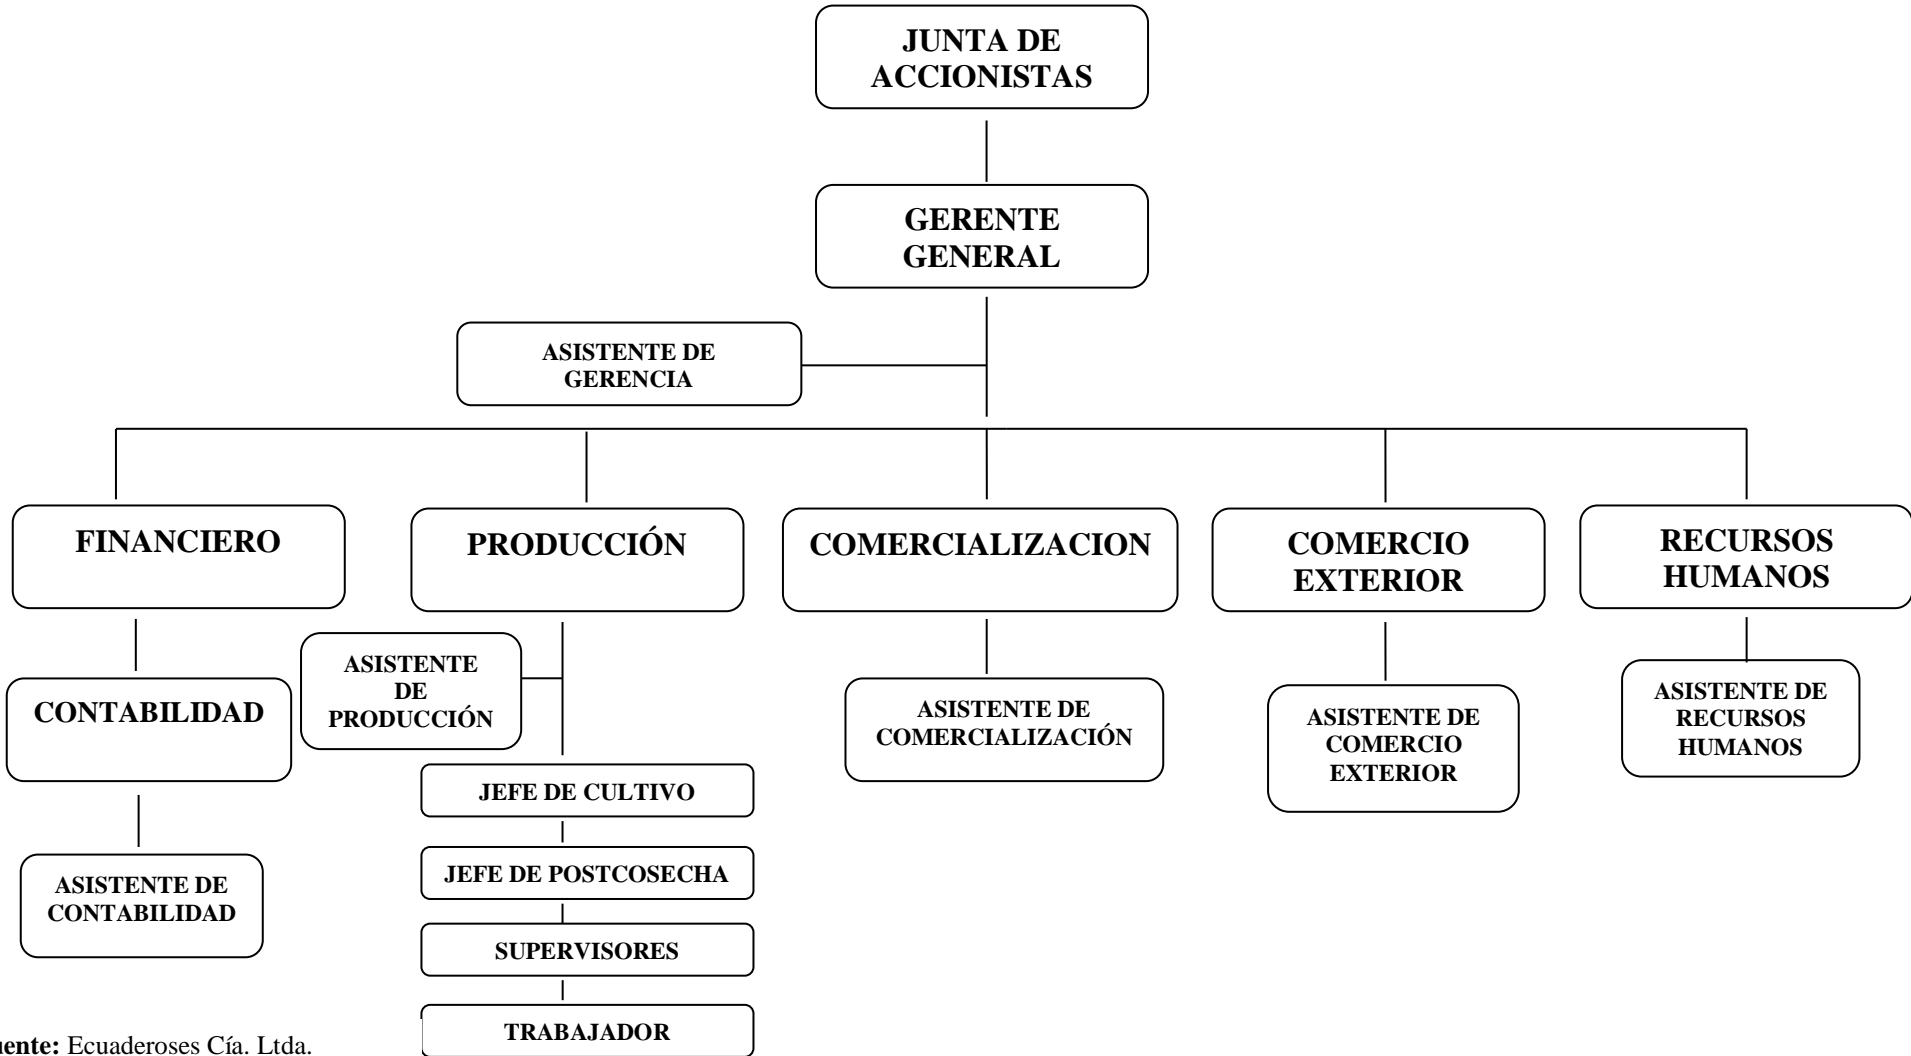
JUNTA DE ACCIONISTAS

GERENTE GENERAL

ASISTENTE DE GERENCIA

FINANCIERO

PRODUCCIÓN

COMERCIALIZACION

COMERCIO EXTERIOR

RECURSOS HUMANOS

CONTABILIDAD

ASISTENTE DE CONTABILIDAD

ASISTENTE DE PRODUCCIÓN

JEFE DE CULTIVO

JEFE DE POSTCOSECHA

SUPERVISORES

TRABAJADOR

ASISTENTE DE COMERCIALIZACIÓN

ASISTENTE DE COMERCIO EXTERIOR

ASISTENTE DE RECURSOS HUMANOS

uente: Ecuaderoses Cía. Ltda.